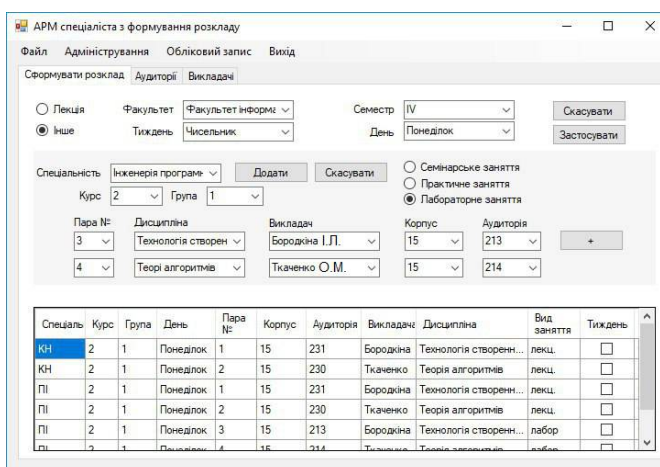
АРМ спеціаліста з формування розкладу

Файл Адміністрування Обліковий запис Вихід

Сформувати розклад Аудиторії Викладачі

Лекція
Інше

Факультет Факультет інформа
Тиждень Чисельник

Семестр IV
День Понеділок

Скасувати
Застосувати

Спеціальність Інженерія програм
Курс 2 Група 1

Додати
Скасувати

Семінарське заняття
Практичне заняття
Лабораторне заняття

| Пара № | Дисципліна | Викладач | Корпус | Аудиторія |
|---|---|---|---|---|
| 3 | Технологія створен | Бородкіна І.Л. | 15 | 213 |
| 4 | Теорі алгоритмів | Ткаченко О.М. | 15 | 214 |

+

| Спеціаль | Курс | Група | День | Пара № | Корпус | Аудиторія | Викладач | Дисципліна | Вид заняття | Тиждень |
|---|---|---|---|---|---|---|---|---|---|---|
| КН | 2 | 1 | Понеділок | 1 | 15 | 231 | Бородкіна | Технологія створенн... | лекц. | |
| КН | 2 | 1 | Понеділок | 2 | 15 | 230 | Ткаченко | Теорія алгоритмів | лекц. | |
| ПІ | 2 | 1 | Понеділок | 1 | 15 | 231 | Бородкіна | Технологія створенн... | лекц. | |
| ПІ | 2 | 1 | Понеділок | 2 | 15 | 230 | Ткаченко | Теорія алгоритмів | лекц. | |
| ПІ | 2 | 1 | Понеділок | 3 | 15 | 213 | Бородкіна | Технологія створенн... | лабор | |
| ПІ | 2 | 1 | Понеділок | 4 | 15 | 214 | Ткаченко | Теорія алгоритмів | лабор | |